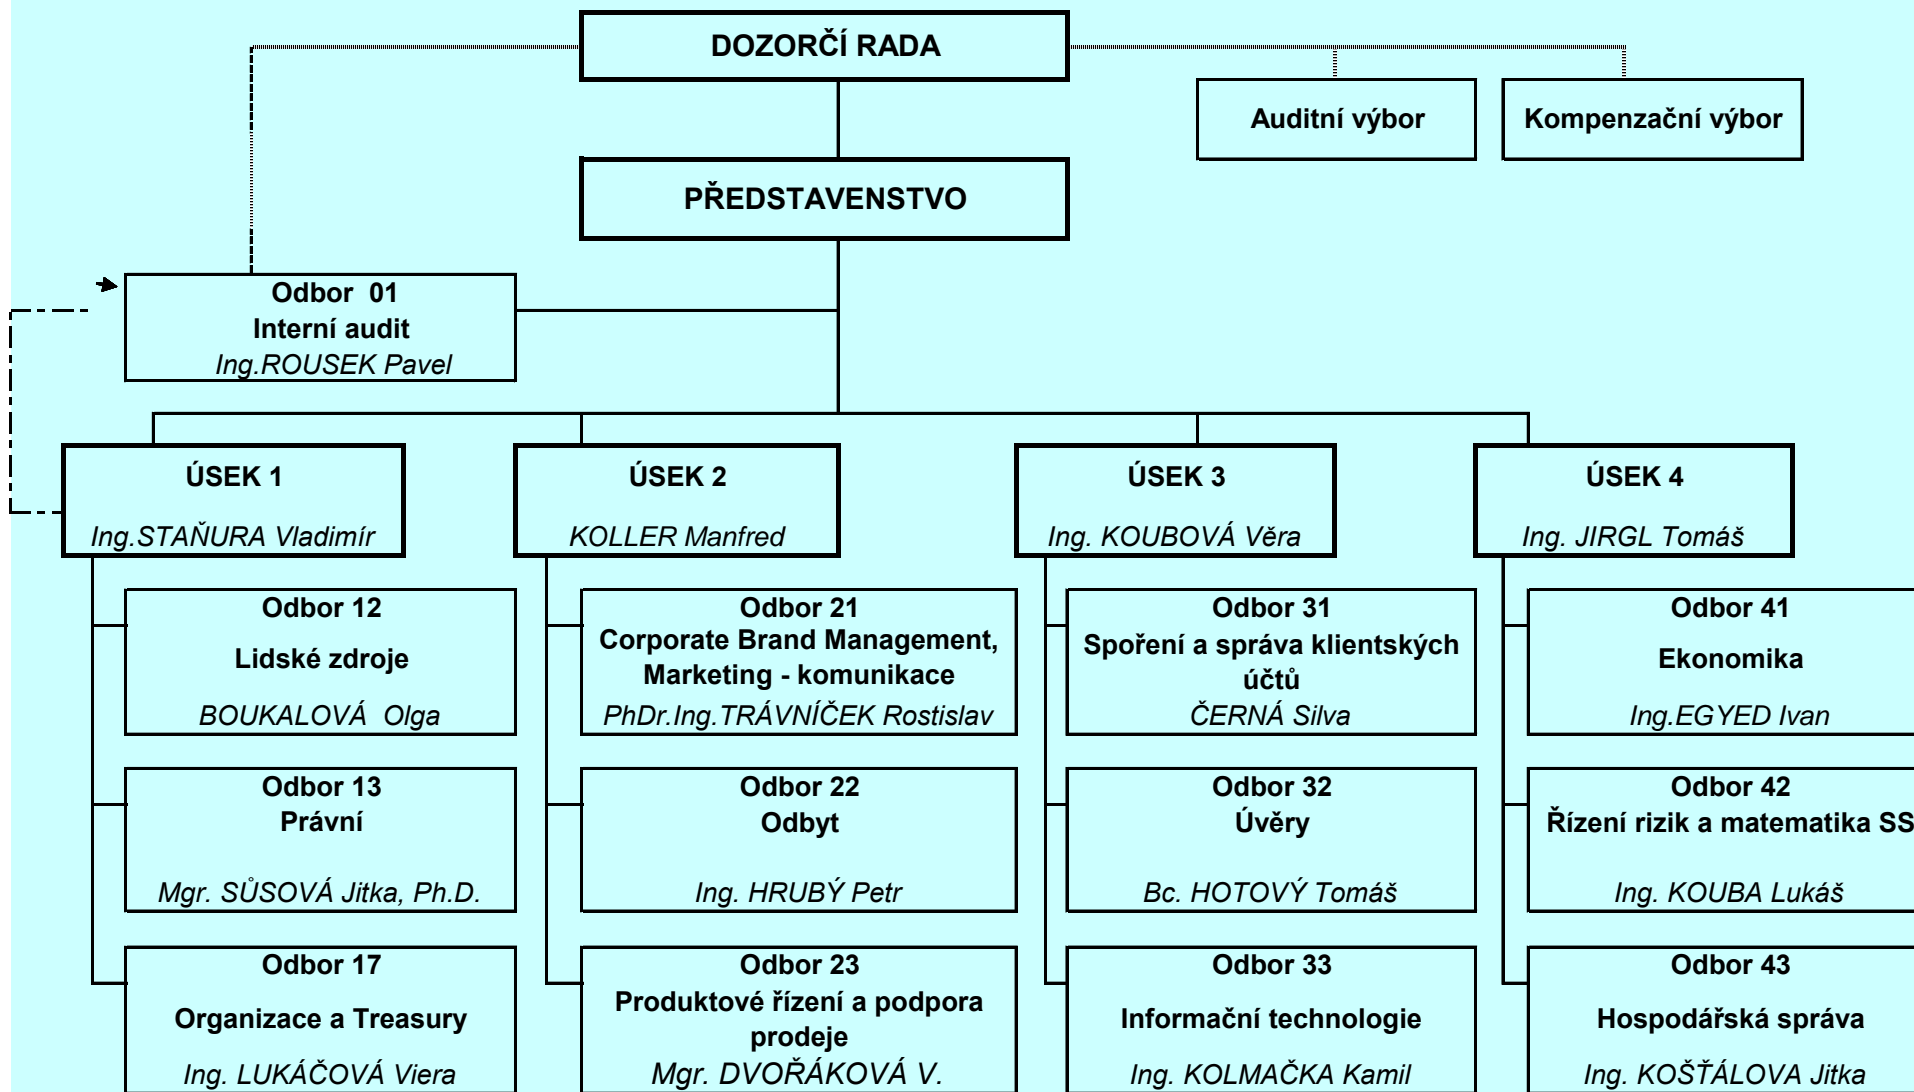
DOZORČÍ RADA

Auditní výbor

Kompenzační výbor

PŘEDSTAVENSTVO

Odbor 01
Interní audit
Ing.ROUSEK Pavel

ÚSEK 1
Ing.STAŇURA Vladimír

Odbor 12
Lidské zdroje
BOUKALOVÁ Olga

Odbor 13
Právní
Mgr. SŮSOVÁ Jitka, Ph.D.

Odbor 17
Organizace a Treasury
Ing. LUKÁČOVÁ Viera

ÚSEK 2
KOLLER Manfred

Odbor 21
Corporate Brand Management, Marketing - komunikace
PhDr.Ing.TRÁVNÍČEK Rostislav

Odbor 22
Odbyt
Ing. HRUBÝ Petr

Odbor 23
Produktové řízení a podpora prodeje
Mgr. DVOŘÁKOVÁ V.

ÚSEK 3
Ing. KOUBOVÁ Věra

Odbor 31
Spoření a správa klientských účtů
ČERNÁ Silva

Odbor 32
Úvěry
Bc. HOTOVÝ Tomáš

Odbor 33
Informační technologie
Ing. KOLMAČKA Kamil

ÚSEK 4
Ing. JIRGL Tomáš

Odbor 41
Ekonomika
Ing.EGYED Ivan

Odbor 42
Řízení rizik a matematika SS
Ing. KOUBA Lukáš

Odbor 43
Hospodářská správa
Ing. KOŠŤÁLOVA Jitka